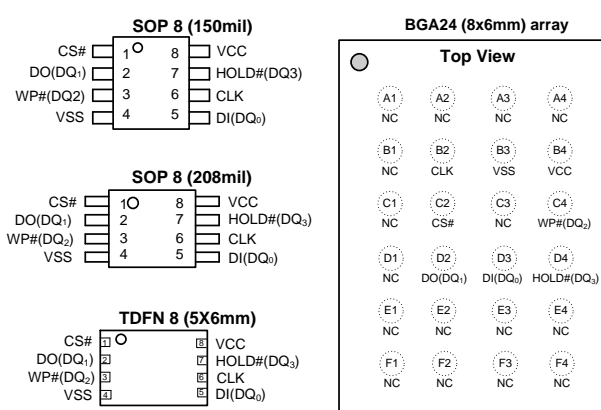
SOP 8 (150mil)

CS# 1 8 VCC
DO(DQ$_1$) 2 7 HOLD#(DQ3)
WP#(DQ2) 3 6 CLK
VSS 4 5 DI(DQ$_0$)

SOP 8 (208mil)

CS# 1 8 VCC
DO(DQ$_1$) 2 7 HOLD#(DQ$_3$)
WP#(DQ$_2$) 3 6 CLK
VSS 4 5 DI(DQ$_0$)

TDFN 8 (5X6mm)

CS# 1 8 VCC
DO(DQ$_1$) 2 7 HOLD#(DQ$_3$)
WP#(DQ$_2$) 3 6 CLK
VSS 4 5 DI(DQ$_0$)

BGA24 (8x6mm) array

Top View

| A1 | A2 | A3 | A4 |
|---|---|---|---|
| NC | NC | NC | NC |
| B1 | B2 | B3 | B4 |
| NC | CLK | VSS | VCC |
| C1 | C2 | C3 | C4 |
| NC | CS# | NC | WP#(DQ$_2$) |
| D1 | D2 | D3 | D4 |
| NC | DO(DQ$_1$) | DI(DQ$_0$) | HOLD#(DQ$_3$) |
| E1 | E2 | E3 | E4 |
| NC | NC | NC | NC |
| F1 | F2 | F3 | F4 |
| NC | NC | NC | NC |